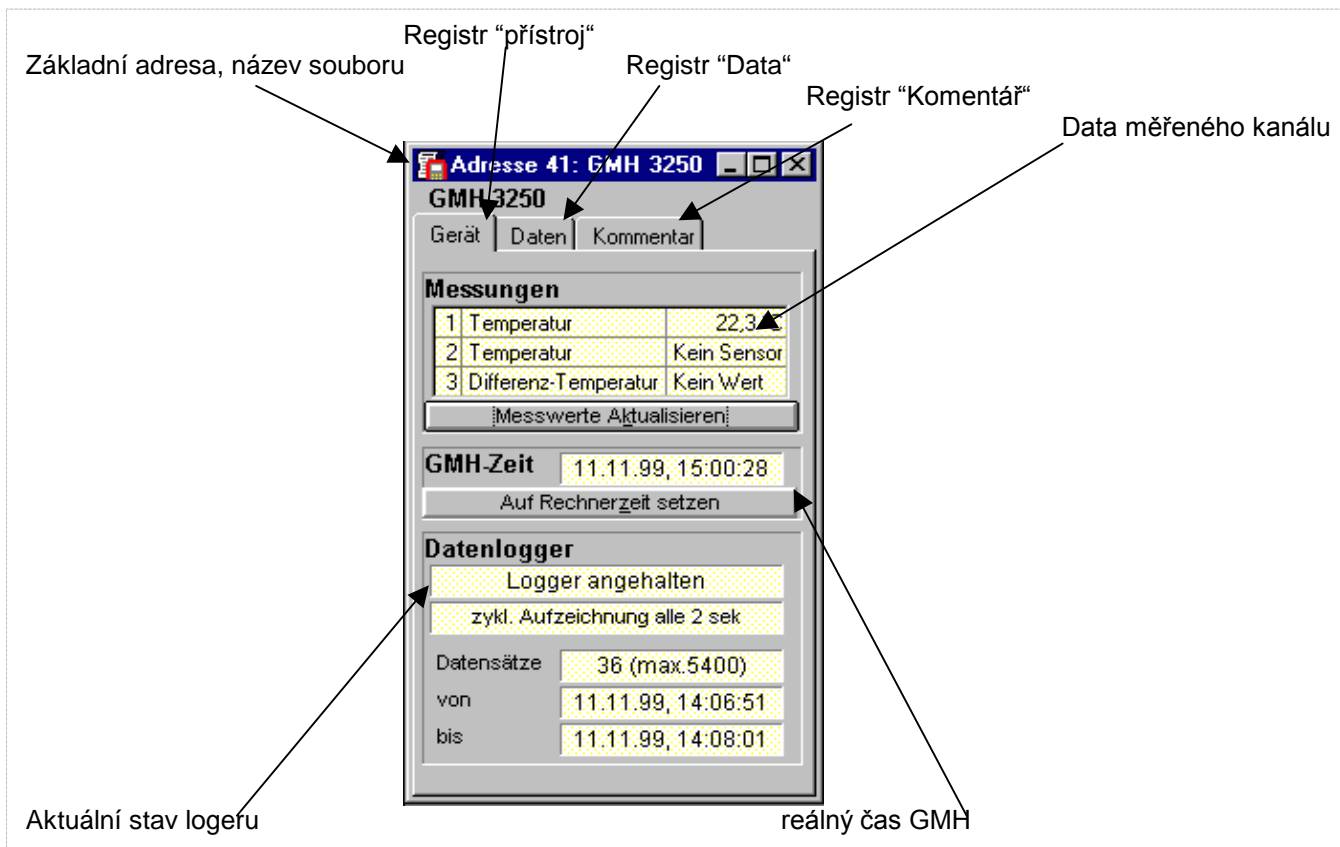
Registr “přístroj“

Základní adresa, název souboru

Registr “Data“

Registr “Komentář“

Data měřeného kanálu

Adresse 41: GMH 3250

GMH 3250

Gerät | Daten | Kommentar

Messungen

| 1 | Temperatur | 22,3 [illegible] |
|---|---|---|
| 2 | Temperatur | Kein Sensor |
| 3 | Differenz-Temperatur | Kein Wert |

Messwerte Aktualisieren

GMH-Zeit 11.11.99, 15:00:28

Auf Rechnerzeit setzen

Datenlogger

Logger angehalten

zykl. Aufzeichnung alle 2 sek

Datensätze 36 (max.5400)

von 11.11.99, 14:06:51

bis 11.11.99, 14:08:01

Aktuální stav logeru

reálný čas GMH